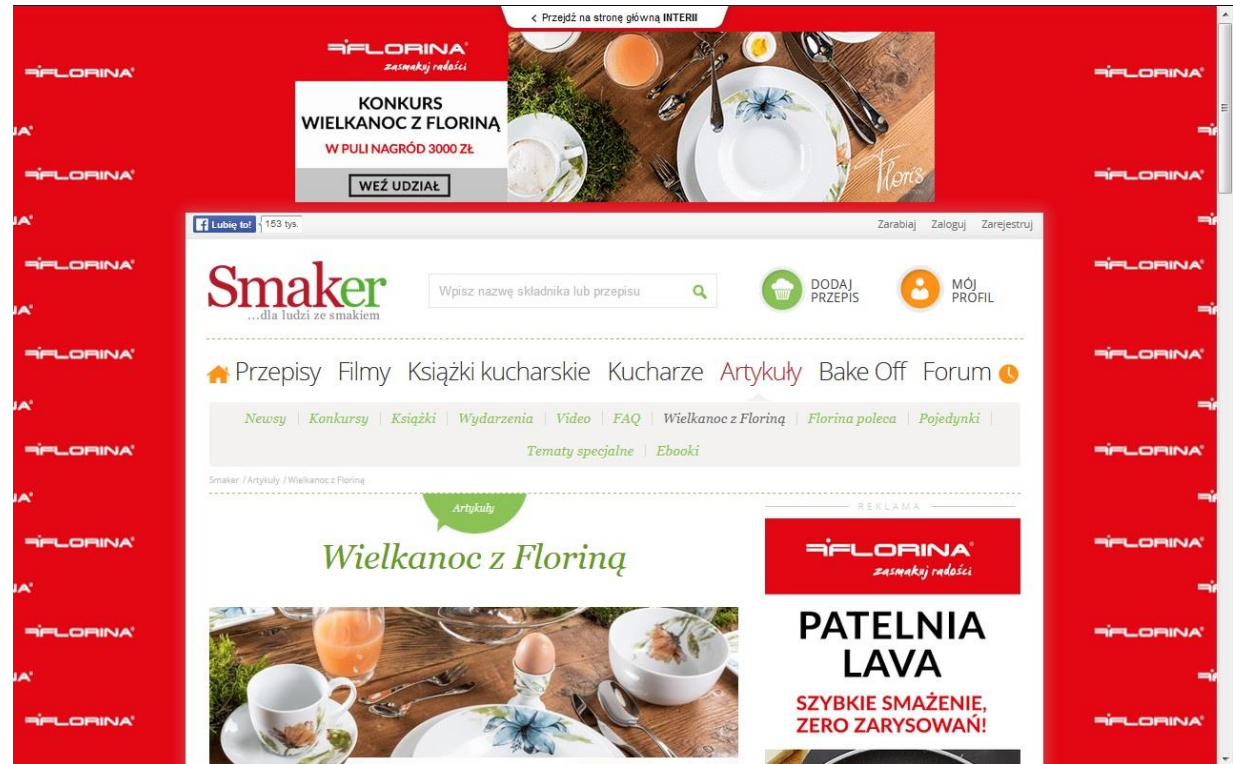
< Przejdź na stronę główną INTERII

FLORINA
zasmakuj radości

KONKURS
WIELKANOC Z FLORINĄ
W PULI NAGRÓD 3000 ZŁ
WEŹ UDZIAŁ

Flora

FLORINA FLORINA FLORINA FLORINA FLORINA FLORINA FLORINA FLORINA FLORINA

Lubię to! 153 tys.

Zarabiaj Zaloguj Zarejestruj

Smaker
...dla ludzi ze smakiem

Wpisz nazwę składnika lub przepisu

DODAJ PRZEPIS

MÓJ PROFIL

Przepisy Filmy Książki kucharskie Kucharze Artykuły Bake Off Forum

Newsy | Konkursy | Książki | Wydarzenia | Video | FAQ | Wielkanoc z Floriną | Florina poleca | Pojedynki | Tematy specjalne | Ebooki

Smaker / Artykuły / Wielkanoc z Floriną

Artykuły

Wielkanoc z Floriną

REKLAMA

FLORINA
zasmakuj radości

PATELNIA
LAVA
SZYBKIE SMAŻENIE,
ZERO ZARYSOWAŃ!